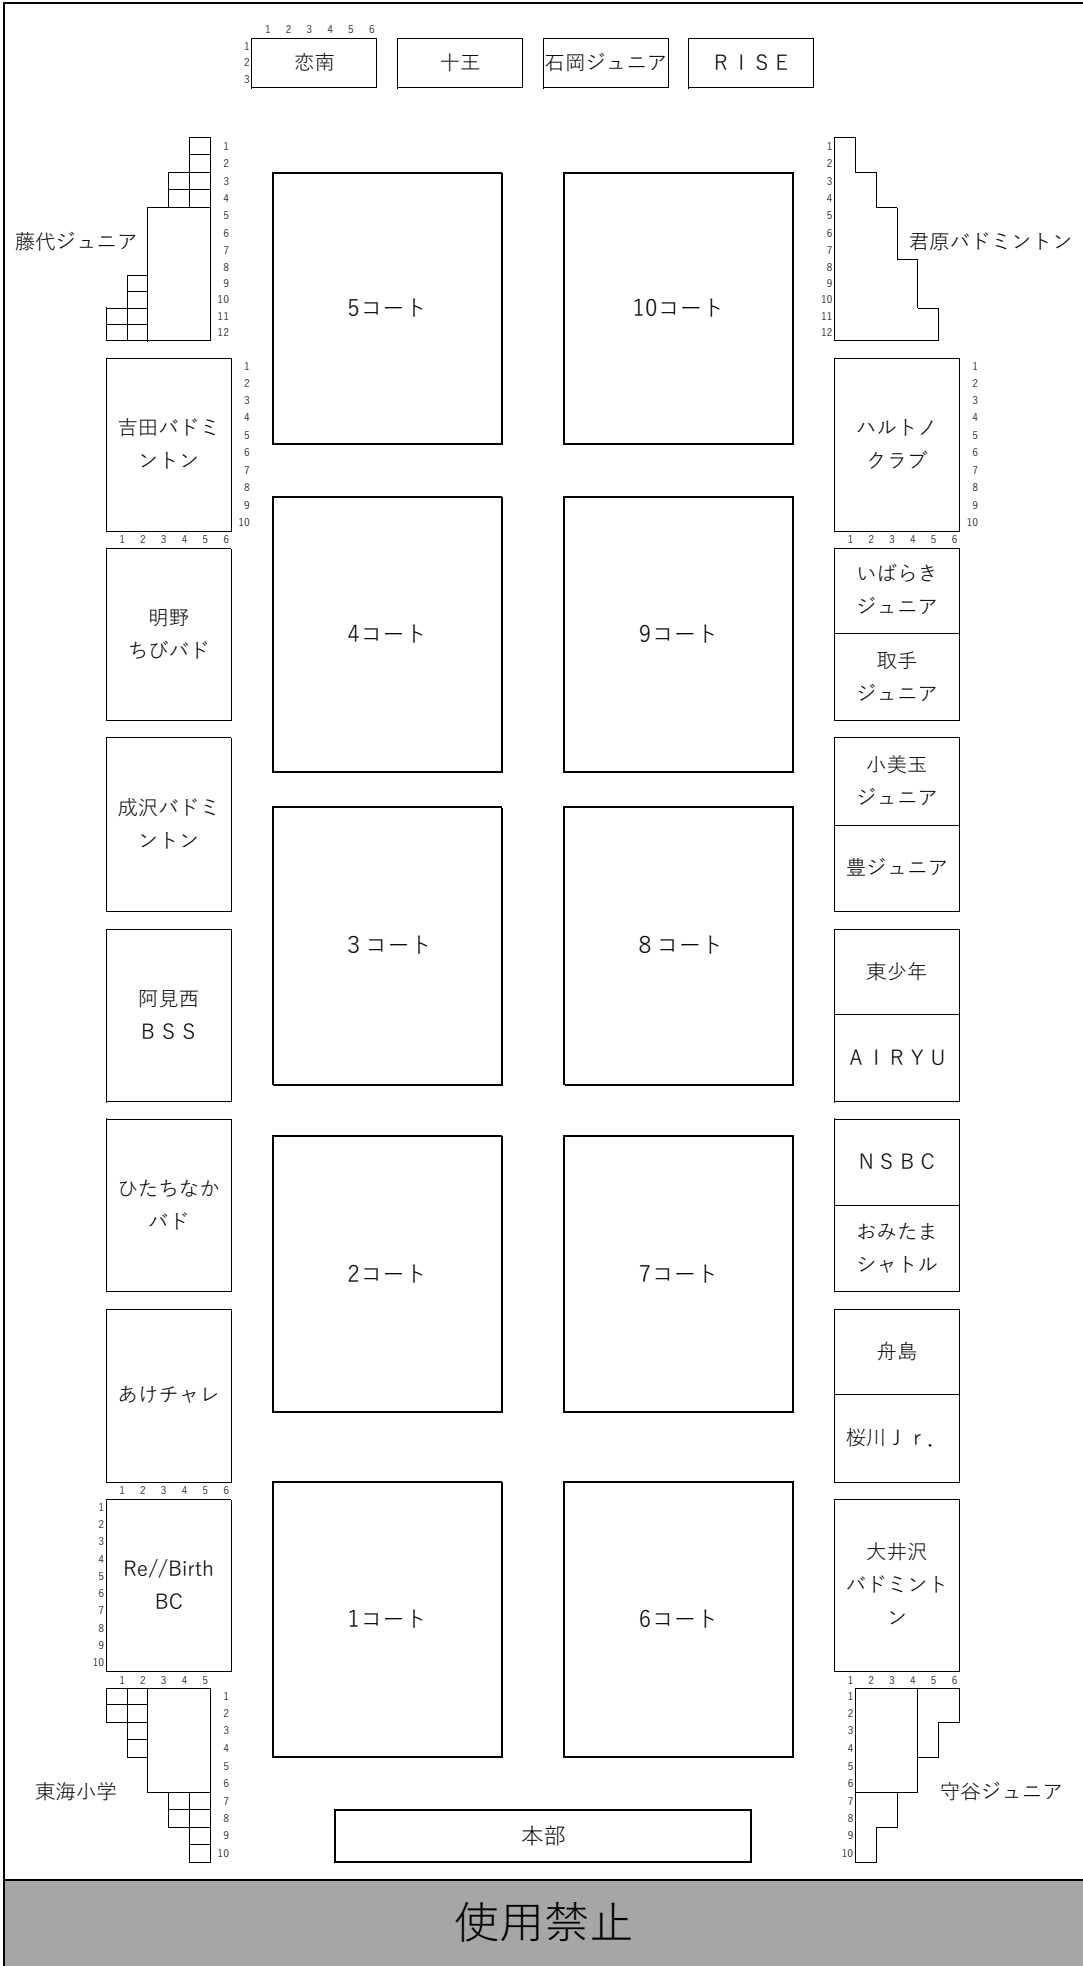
1 2 3 4 5 6
1
2
3
恋南
十王
石岡ジュニア
ＲＩＳＥ

1
2
3
4
5
6
7
8
9
10
11
12
藤代ジュニア

5コート

10コート

1
2
3
4
5
6
7
8
9
10
11
12
君原バドミントン

吉田バドミントン
1
2
3
4
5
6
7
8
9
10
1 2 3 4 5 6

ハルトノクラブ
1
2
3
4
5
6
7
8
9
10
1 2 3 4 5 6

明野ちびバド

4コート

9コート

いばらきジュニア
取手ジュニア

成沢バドミントン

3 コート

8 コート

小美玉ジュニア
豊ジュニア

阿見西ＢＳＳ

東少年
ＡＩＲＹＵ

ひたちなかバド

2コート

7コート

ＮＳＢＣ
おみたまシャトル

あけチャレ
1 2 3 4 5 6

舟島
桜川Ｊｒ.

1
2
3
4
5
6
7
8
9
10
Re//Birth BC

1コート

6コート

大井沢バドミントン
1 2 3 4 5 6

1 2 3 4 5
1
2
3
4
5
6
7
8
9
10
東海小学

1
2
3
4
5
6
7
8
9
10
守谷ジュニア

本部

使用禁止